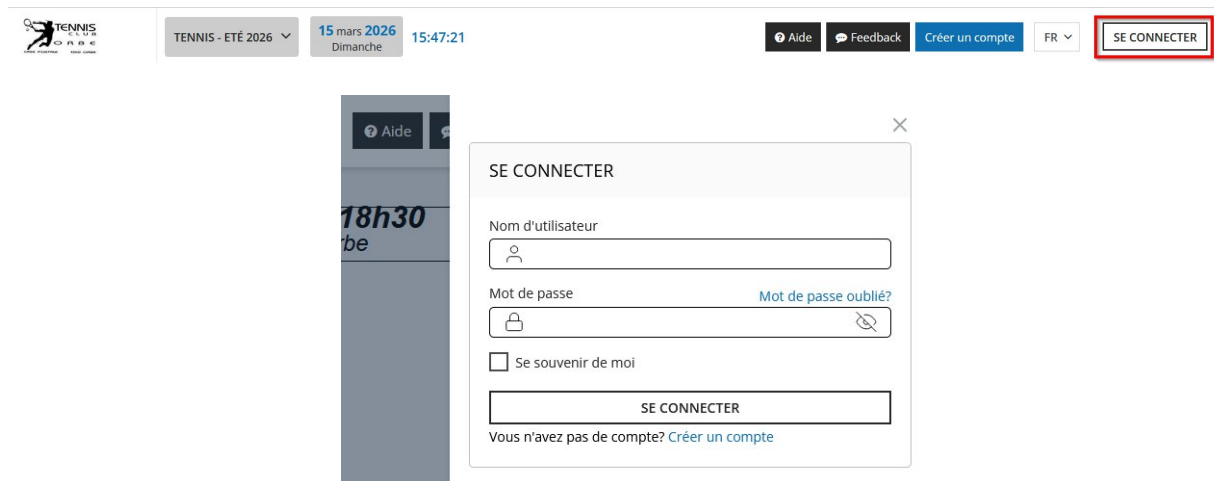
TENNIS CLUB ORBE

TENNIS - ETÉ 2026

15 mars 2026
Dimanche

15:47:21

Aide
Feedback
Créer un compte
FR
SE CONNECTER

Aide

18h30
rbe

SE CONNECTER

Nom d'utilisateur

Mot de passe
Mot de passe oublié?

Se souvenir de moi

SE CONNECTER

Vous n'avez pas de compte? Créer un compte